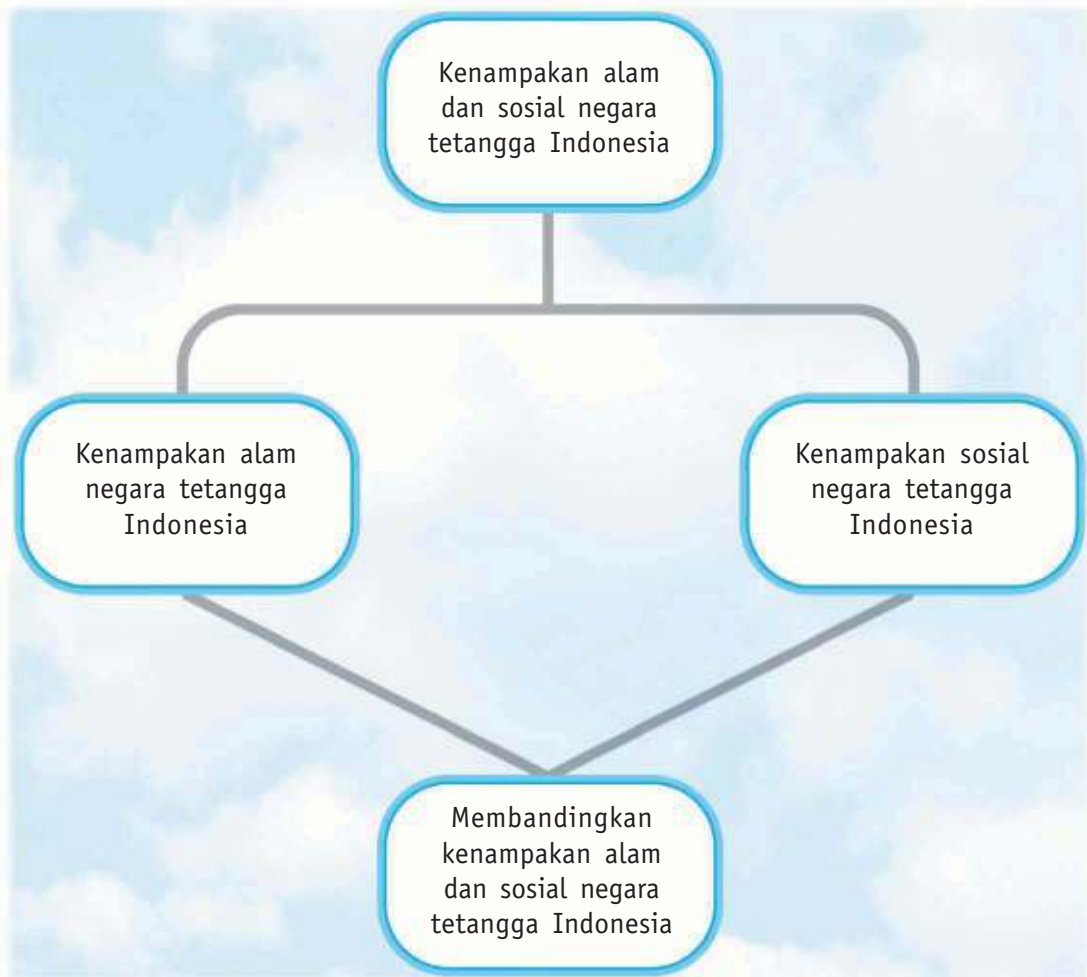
Kenampakan alam dan sosial negara tetangga Indonesia

Kenampakan alam negara tetangga Indonesia

Kenampakan sosial negara tetangga Indonesia

Membandingkan kenampakan alam dan sosial negara tetangga Indonesia